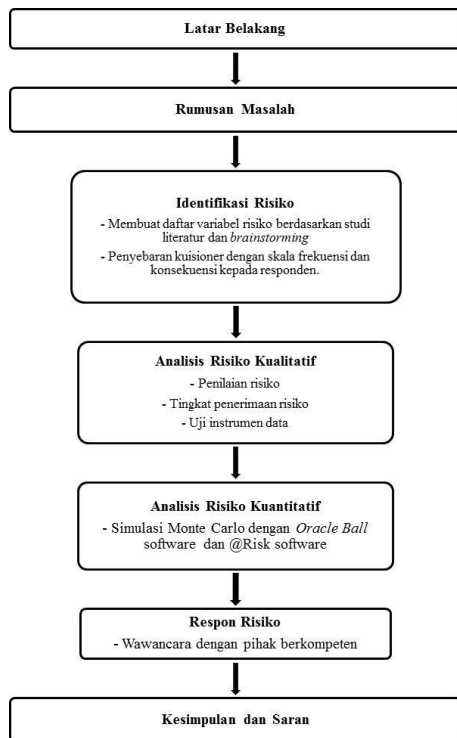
Latar Belakang

Rumusan Masalah

Identifikasi Risiko

- Membuat daftar variabel risiko berdasarkan studi literatur dan brainstorming

- Penyebaran kuisioner dengan skala frekuensi dan konsekuensi kepada responden.

Analisis Risiko Kualitatif

- Penilaian risiko

- Tingkat penerimaan risiko

- Uji instrumen data

Analisis Risiko Kuantitatif

- Simulasi Monte Carlo dengan Oracle Ball software dan @Risk software

Respon Risiko

- Wawancara dengan pihak berkompeten

Kesimpulan dan Saran